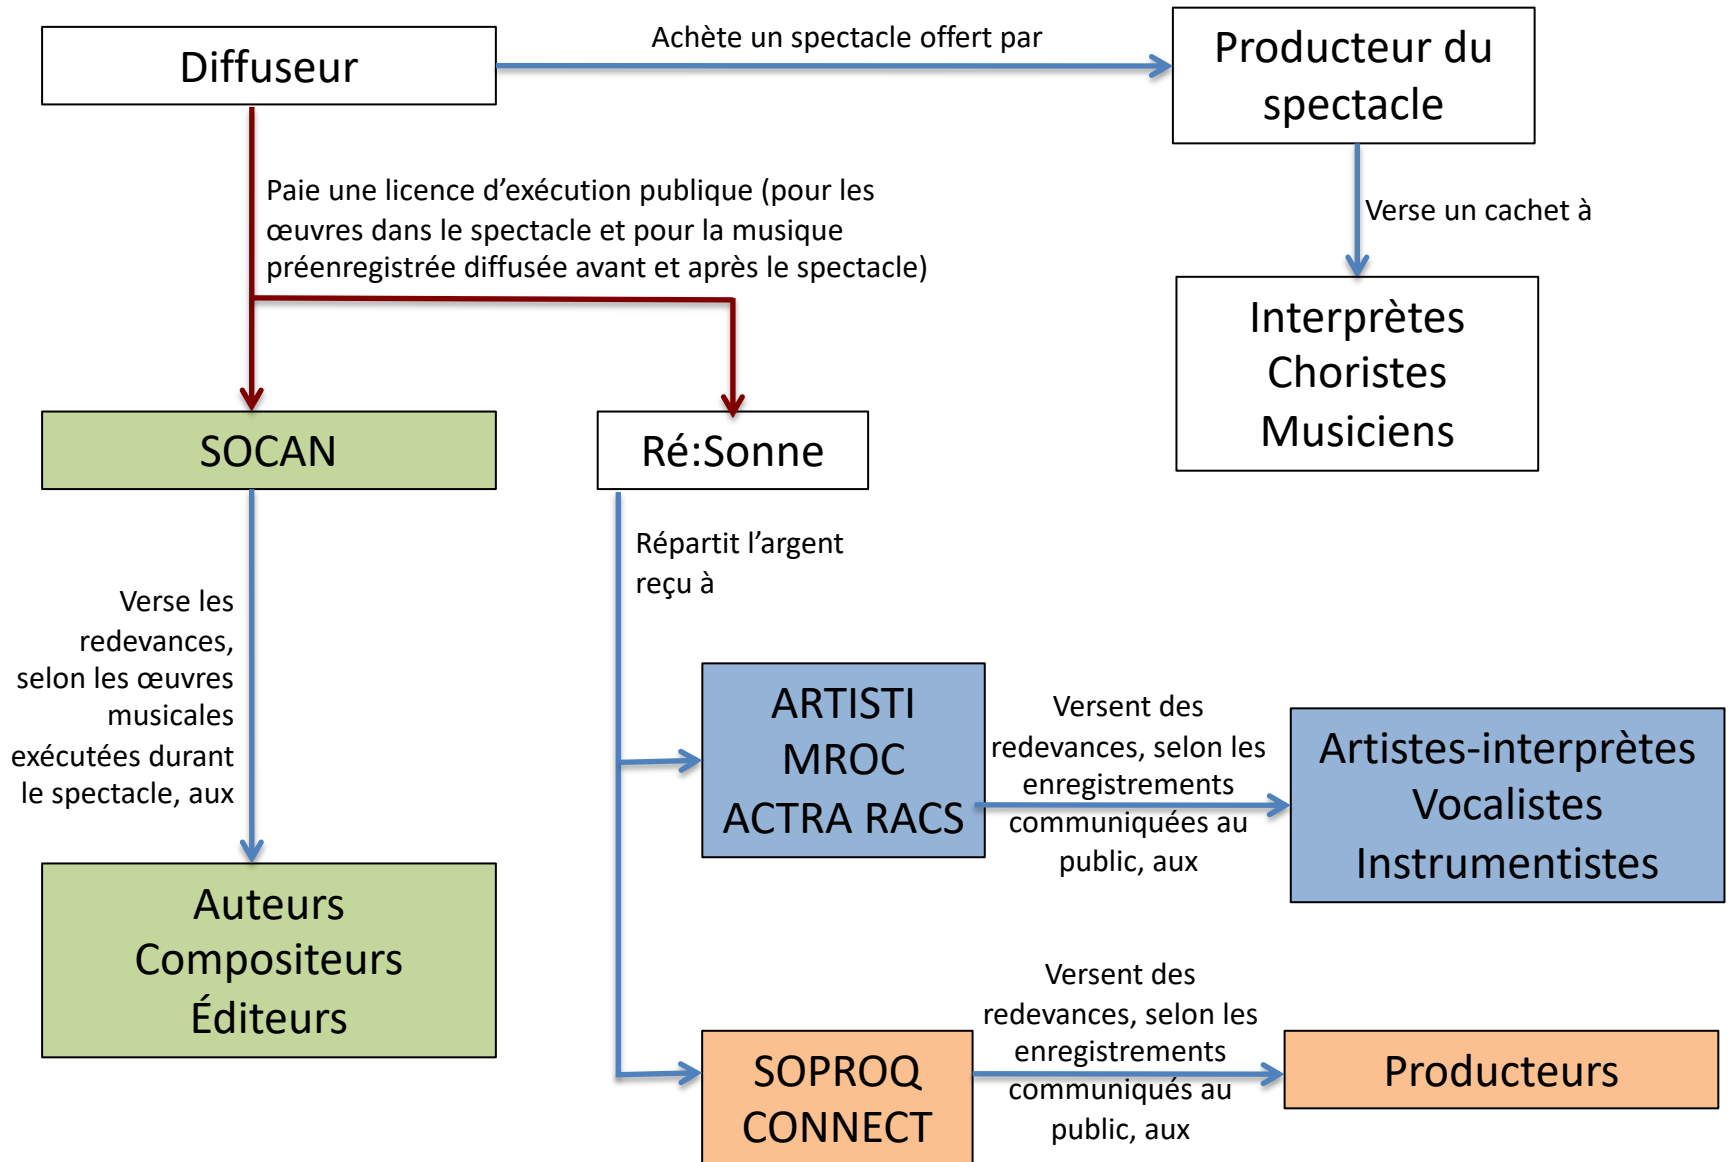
Diffuseur

Achète un spectacle offert par

Producteur du spectacle

Paie une licence d'exécution publique (pour les œuvres dans le spectacle et pour la musique préenregistrée diffusée avant et après le spectacle)

Verse un cachet à

Interprètes
Choristes
Musiciens

SOCAN

Ré:Sonne

Répartit l'argent reçu à

Verse les redevances, selon les œuvres musicales exécutées durant le spectacle, aux

ARTISTI
MROC
ACTRA RACS

Versent des redevances, selon les enregistrements communiquées au public, aux

Artistes-interprètes
Vocalistes
Instrumentistes

Auteurs
Compositeurs
Éditeurs

Versent des redevances, selon les enregistrements communiqués au public, aux

SOPROQ
CONNECT

Producteurs